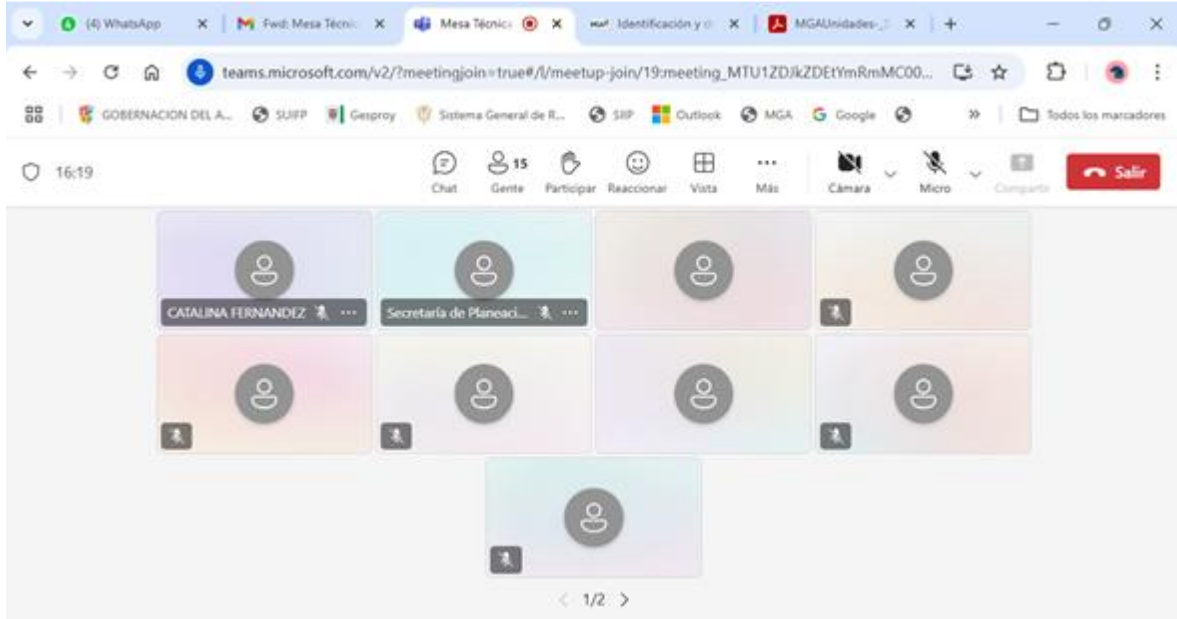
(4) WhatsApp
Fwd: Mesa Técnic
Mesa Técnica
Identificación y c
MGAUnidades-
teams.microsoft.com/v2/?meetingjoin=true#/l/meetup-join/19:meeting_MTU1ZDJkZDEtYmRmMC00...
GOBERNACION DEL A... SUIFP Gesproy Sistema General de R... SIIP Outlook MGA Google » Todos los marcadores
16:19
Chat 15 Gente Participar Reaccionar Vista Más Cámara Micro Compartir Salir
CATALINA FERNANDEZ
Secretaría de Planeaci...
1/2